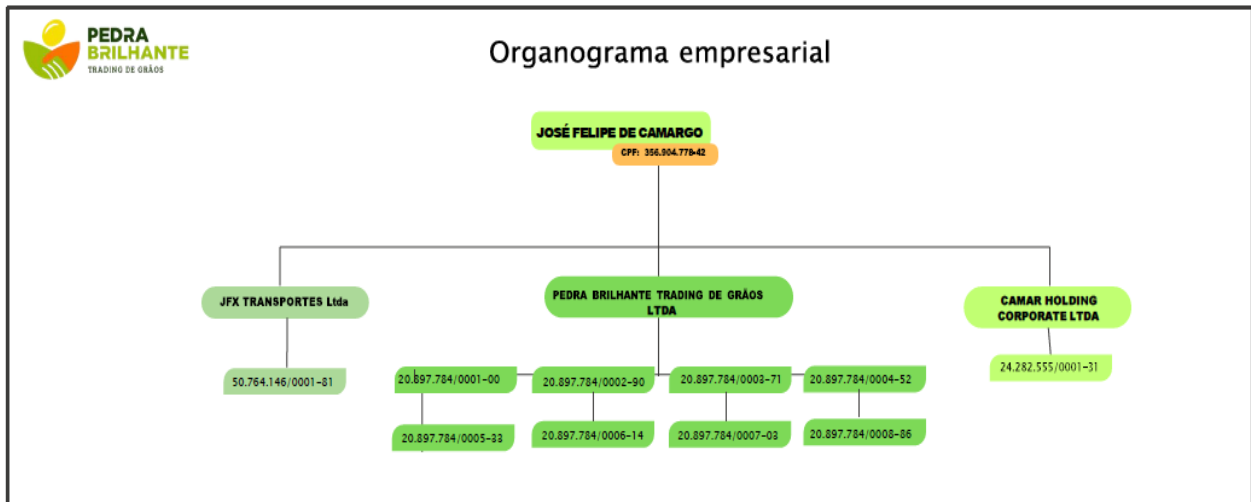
PEDRA BRILHANTE
TRADING DE GRÃOS

Organograma empresarial

JOSÉ FELIPE DE CAMARGO

CPF: 356.904.778-42

JFX TRANSPORTES Ltda

PEDRA BRILHANTE TRADING DE GRÃOS LTDA

CAMAR HOLDING CORPORATE LTDA

50.764.146/0001-81

20.897.784/0001-00

20.897.784/0002-90

20.897.784/0003-71

20.897.784/0004-52

24.282.555/0001-31

20.897.784/0005-33

20.897.784/0006-14

20.897.784/0007-03

20.897.784/0008-86